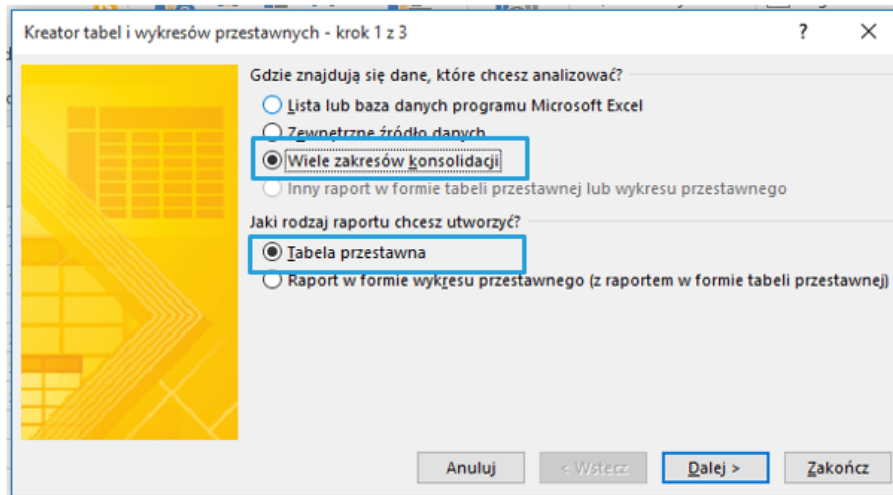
Kreator tabel i wykresów przestawnych - krok 1 z 3

?

Gdzie znajdują się dane, które chcesz analizować?

Lista lub baza danych programu Microsoft Excel

Zewnętrzne źródło danych

Wiele zakresów konsolidacji

Inny raport w formie tabeli przestawnej lub wykresu przestawnego

Jaki rodzaj raportu chcesz utworzyć?

Tabela przestawna

Raport w formie wykresu przestawnego (z raportem w formie tabeli przestawnej)

Anuluj

< Wstecz

Dalej >

Zakończ